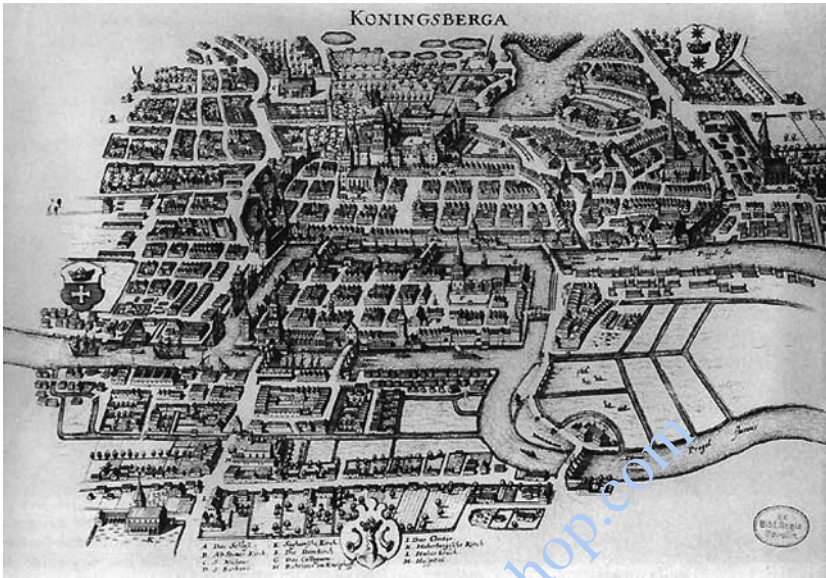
KONINGSBERGA

Pregel fl.

Pregel

A. Das Schlos
B. Alt Statt. Kirch
C. S. Nicolaus
D. S. Barbara
E. Sackheimsche Kirch
F. Der Domkirch
G. Das Collegium
H. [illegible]
I. Das Closter
K. Haberbergsche Kirch
L. Haber Kirch
M. Hospital

hop.com